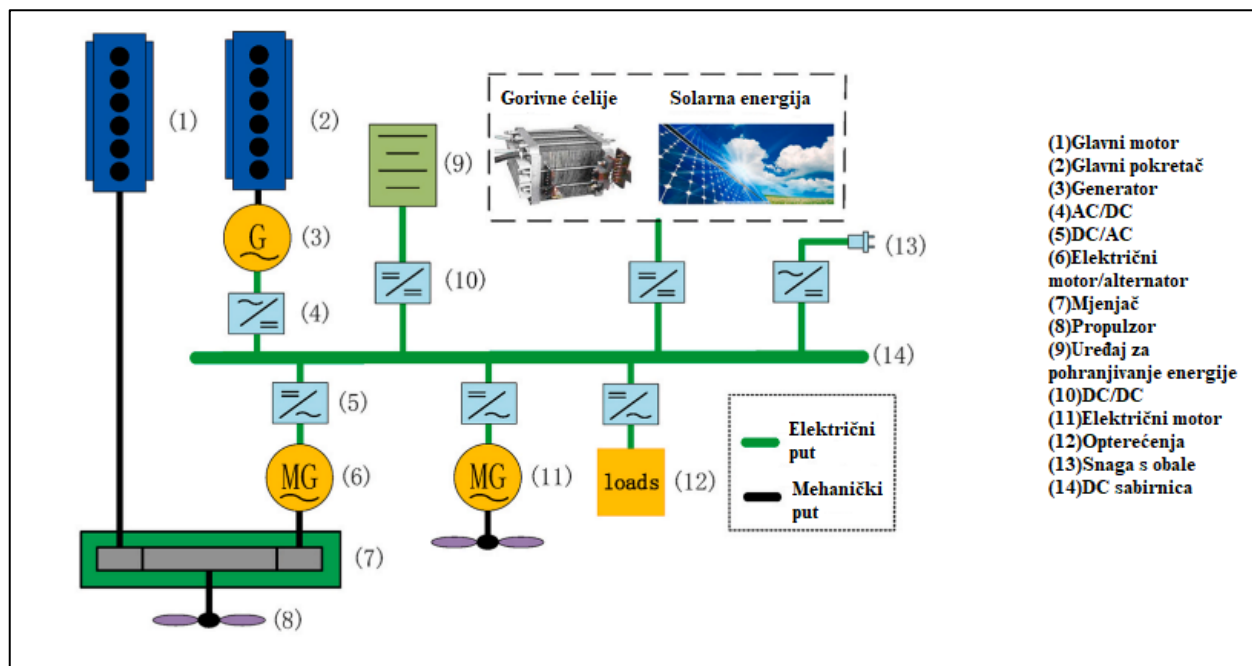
(1)

(2)

G

(3)

(4)

(9)

Gorivne ćelije

Solarna energija

(10)

(13)

(14)

(5)

MG

(6)

MG

(11)

loads

(12)

Električni put

Mehanički put

(7)

(8)

(1)Glavni motor
(2)Glavni pokretač
(3)Generator
(4)AC/DC
(5)DC/AC
(6)Električni motor/alternator
(7)Mjenjač
(8)Propulzor
(9)Uređaj za pohranjivanje energije
(10)DC/DC
(11)Električni motor
(12)Opterećenja
(13)Snaga s obale
(14)DC sabirnica